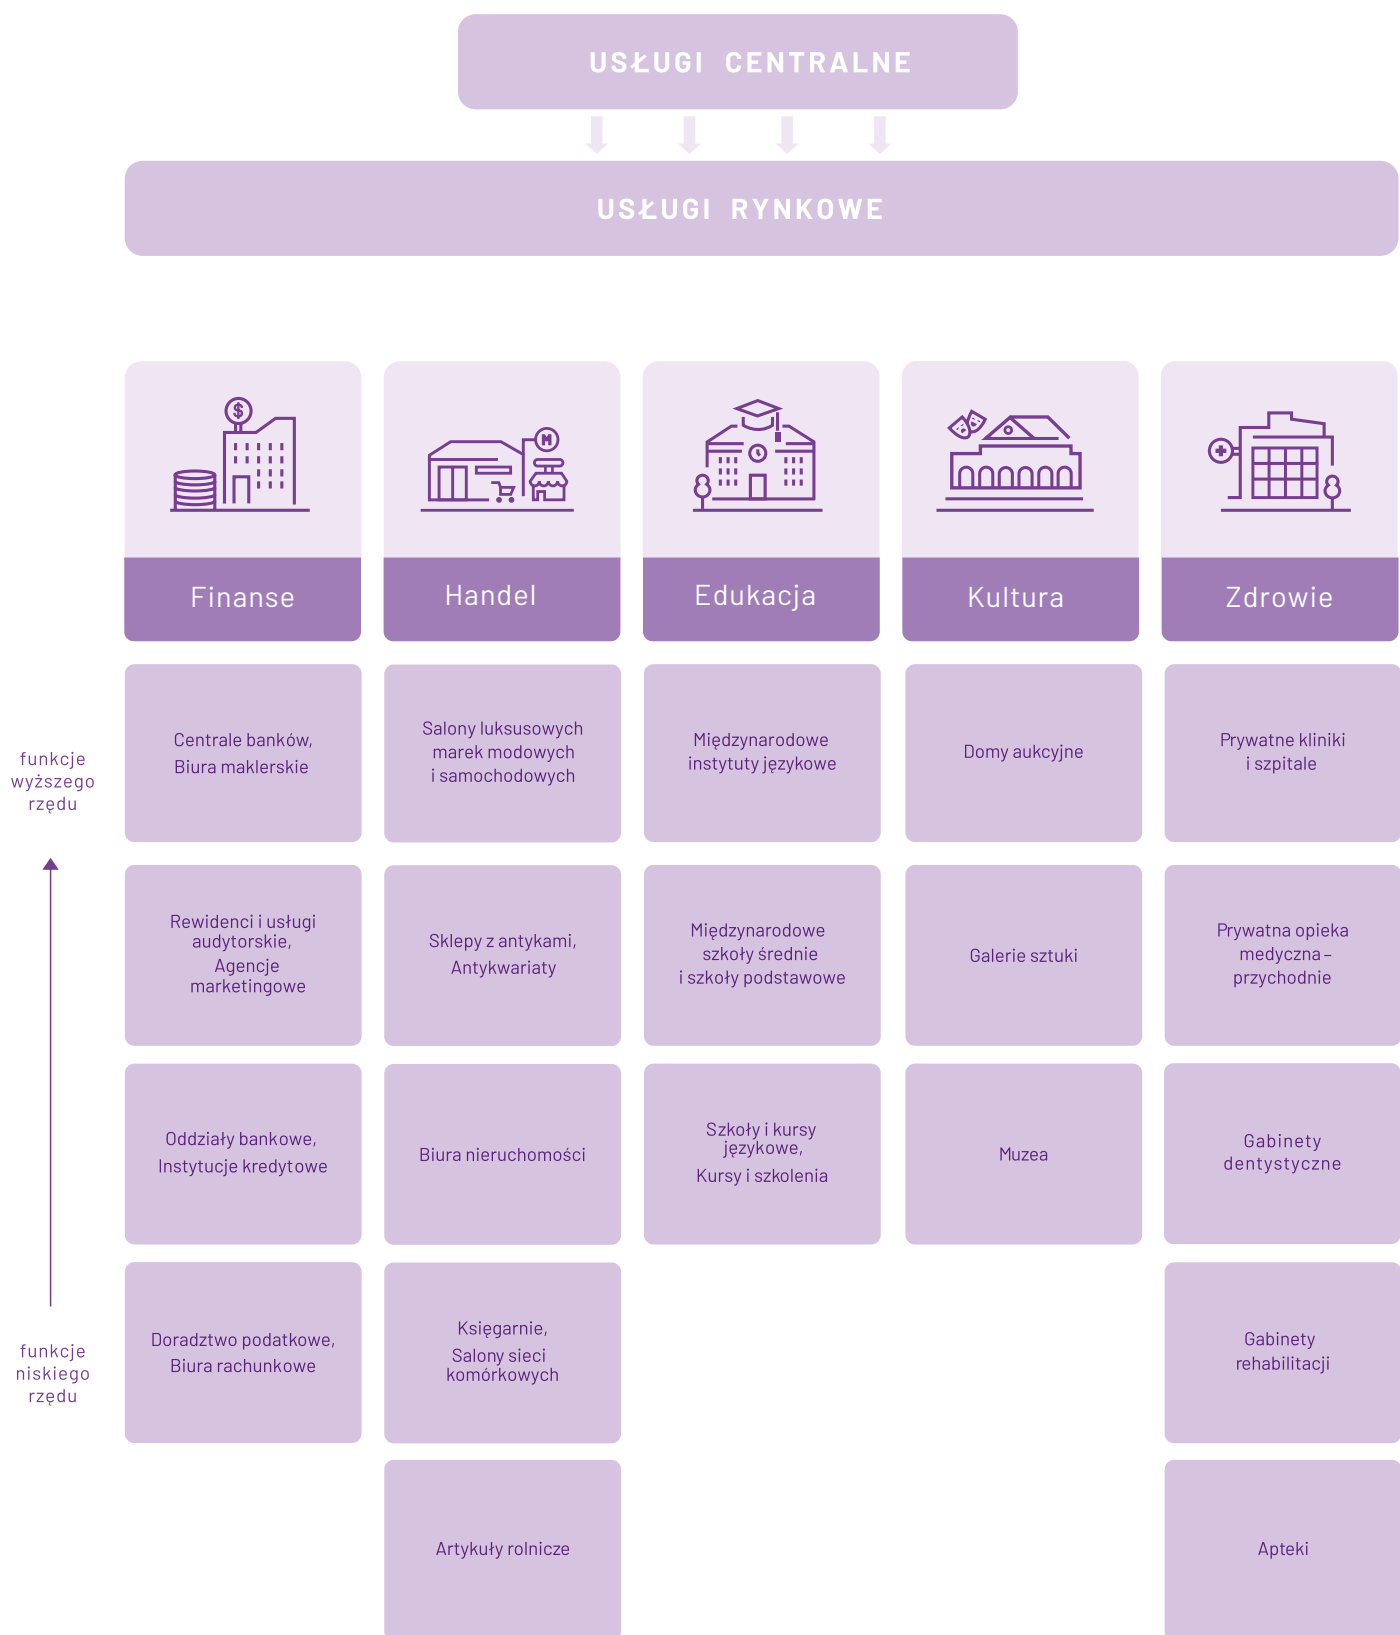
USŁUGI CENTRALNE

USŁUGI RYNKOWE

Finanse

Handel

Edukacja

Kultura

Zdrowie

funkcje wyższego rzędu

funkcje niskiego rzędu

Centrale banków, Biura maklerskie

Salony luksusowych marek modowych i samochodowych

Międzynarodowe instytuty językowe

Domy aukcyjne

Prywatne kliniki i szpitale

Rewidenci i usługi audytorskie, Agencje marketingowe

Sklepy z antykami, Antykwariaty

Międzynarodowe szkoły średnie i szkoły podstawowe

Galerie sztuki

Prywatna opieka medyczna – przychodnie

Oddziały bankowe, Instytucje kredytowe

Biura nieruchomości

Szkoły i kursy językowe, Kursy i szkolenia

Muzea

Gabinety dentystyczne

Doradztwo podatkowe, Biura rachunkowe

Księgarnie, Salony sieci komórkowych

Gabinety rehabilitacji

Artykuły rolnicze

Apteki